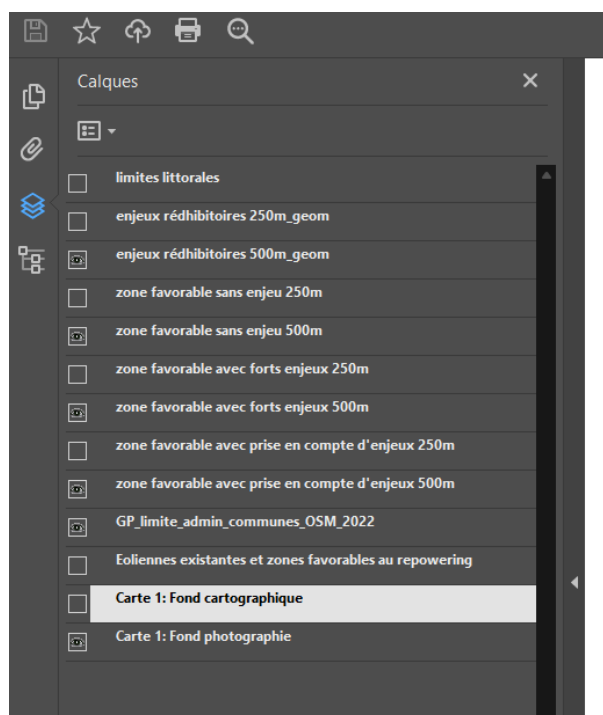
Calques

limites littorales

enjeux rédhibitoires 250m_geom

enjeux rédhibitoires 500m_geom

zone favorable sans enjeu 250m

zone favorable sans enjeu 500m

zone favorable avec forts enjeux 250m

zone favorable avec forts enjeux 500m

zone favorable avec prise en compte d'enjeux 250m

zone favorable avec prise en compte d'enjeux 500m

GP_limite_admin_communes_OSM_2022

Eoliennes existantes et zones favorables au repowering

Carte 1: Fond cartographique

Carte 1: Fond photographie